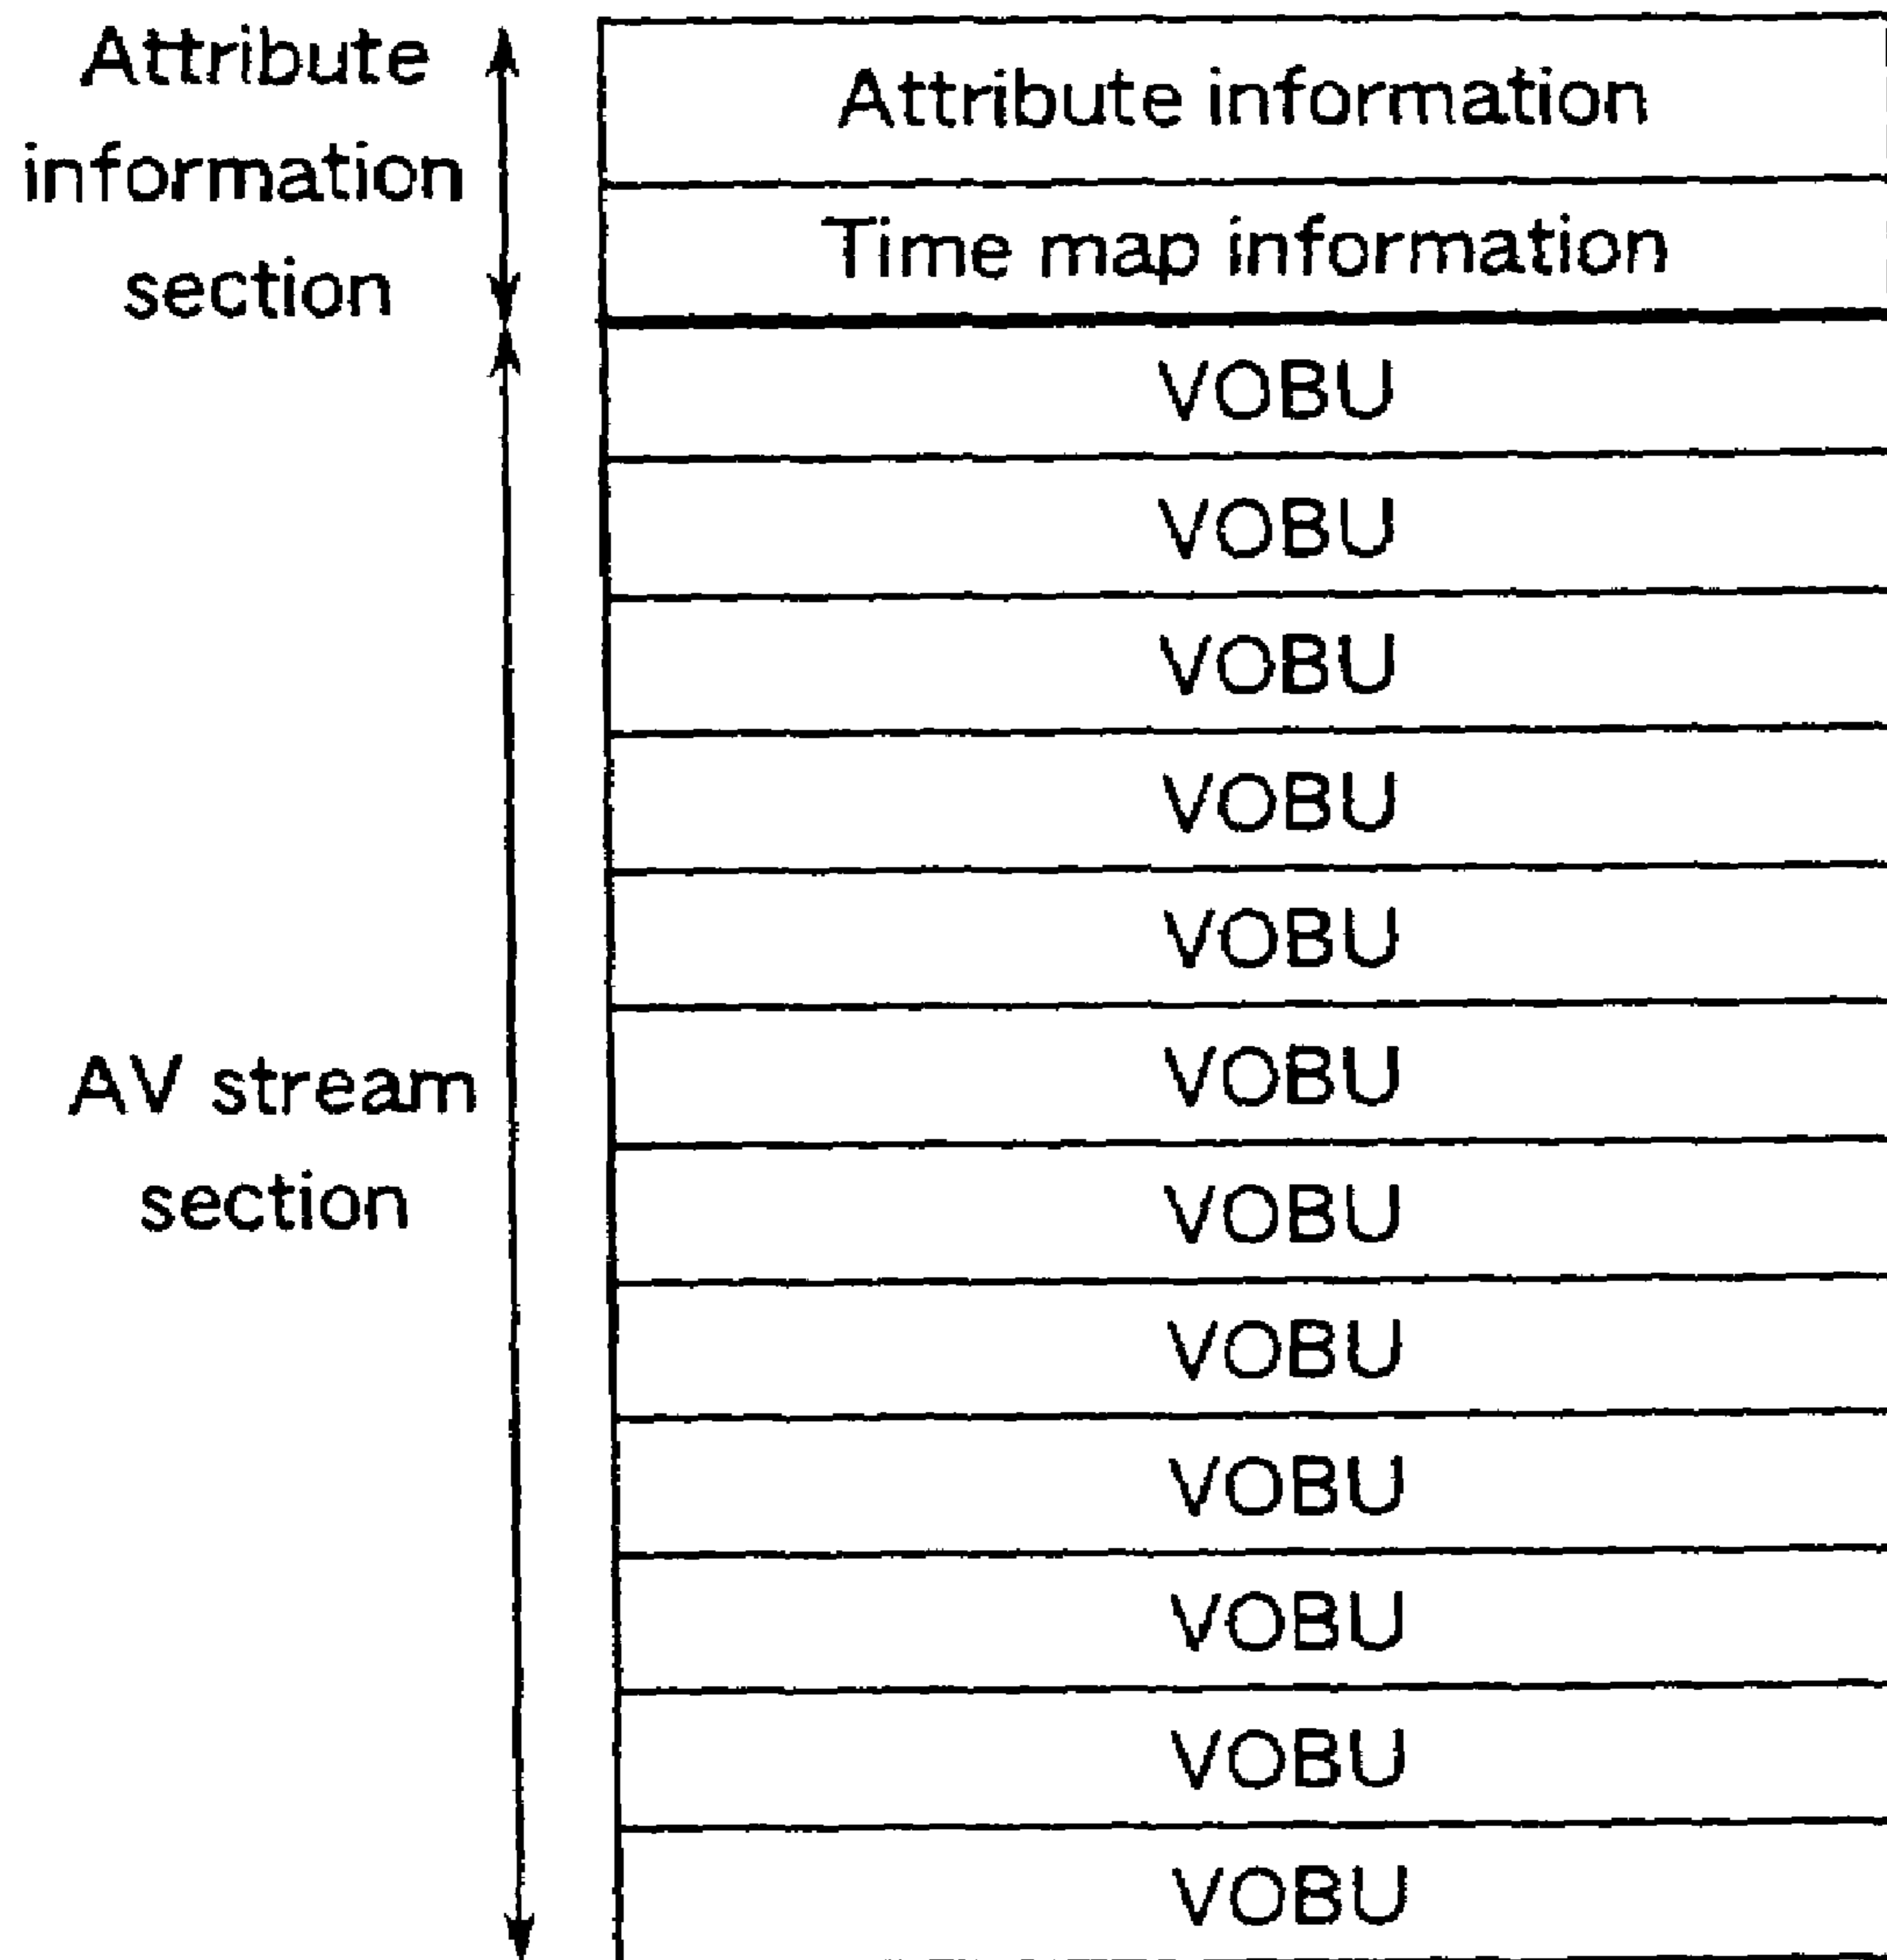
Attribute information section

AV stream section

| Attribute information |
|---|
| Time map information |
| VOBU |
| VOBU |
| VOBU |
| VOBU |
| VOBU |
| VOBU |
| VOBU |
| VOBU |
| VOBU |
| VOBU |
| VOBU |
| VOBU |